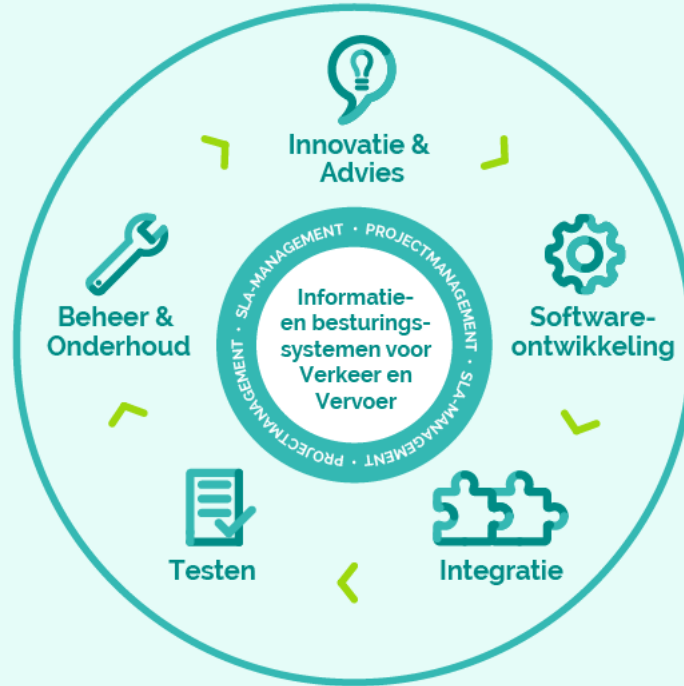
Innovatie & Advies

Software-ontwikkeling

Integratie

Testen

Beheer & Onderhoud

SLA-MANAGEMENT • PROJECTMANAGEMENT • SLA-MANAGEMENT • PROJECTMANAGEMENT •

Informatie- en besturings-systemen voor Verkeer en Vervoer